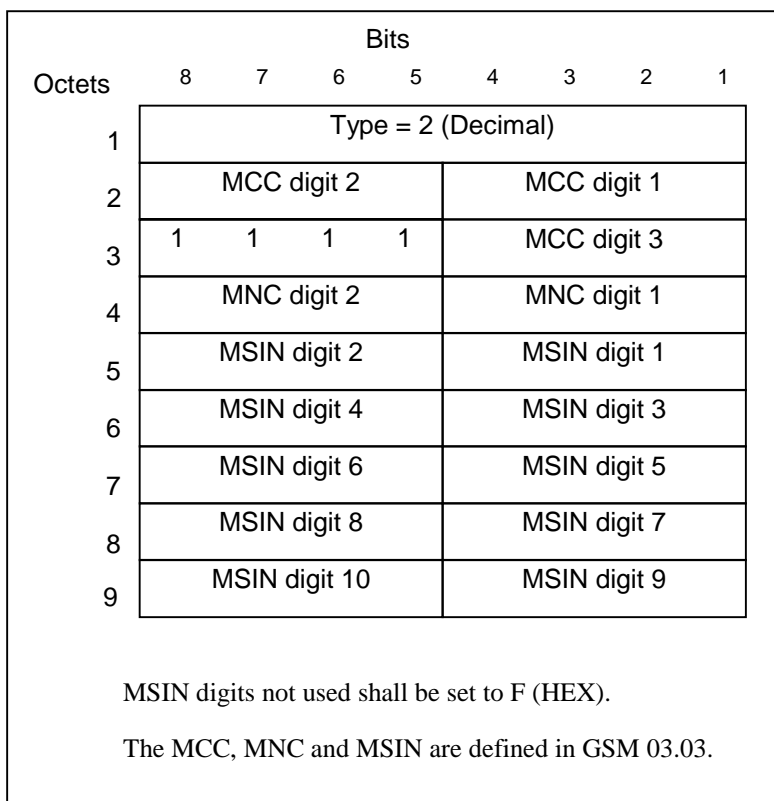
Bits

| Octets | 8 | 7 | 6 | 5 | 4 | 3 | 2 | 1 |
|---|---|---|---|---|---|---|---|---|
| 1 | Type = 2 (Decimal) | | | | | | | |
| 2 | MCC digit 2 | | | | MCC digit 1 | | | |
| 3 | 1 | 1 | 1 | 1 | MCC digit 3 | | | |
| 4 | MNC digit 2 | | | | MNC digit 1 | | | |
| 5 | MSIN digit 2 | | | | MSIN digit 1 | | | |
| 6 | MSIN digit 4 | | | | MSIN digit 3 | | | |
| 7 | MSIN digit 6 | | | | MSIN digit 5 | | | |
| 8 | MSIN digit 8 | | | | MSIN digit 7 | | | |
| 9 | MSIN digit 10 | | | | MSIN digit 9 | | | |

MSIN digits not used shall be set to F (HEX).

The MCC, MNC and MSIN are defined in GSM 03.03.